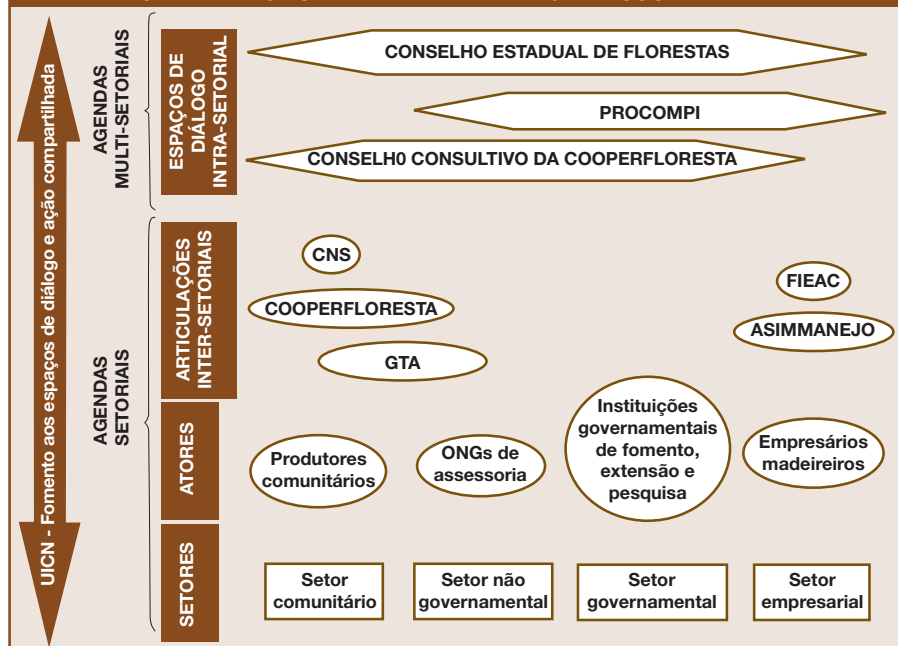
UICN - Fomento aos espaços de diálogo e ação compartilhada

AGENDAS MULTI-SETORIAIS

ESPAÇOS DE DIÁLOGO INTRA-SETORIAL

CONSELHO ESTADUAL DE FLORESTAS

PROCOMPI

CONSELH0 CONSULTIVO DA COOPERFLORESTA

AGENDAS SETORIAIS

ARTICULAÇÕES INTER-SETORIAIS

CNS

COOPERFLORESTA

GTA

FIEAC

ASIMMANEJO

ATORES

Produtores comunitários

ONGs de assessoria

Instituições governamentais de fomento, extensão e pesquisa

Empresários madeireiros

SETORES

Setor comunitário

Setor não governamental

Setor governamental

Setor empresarial